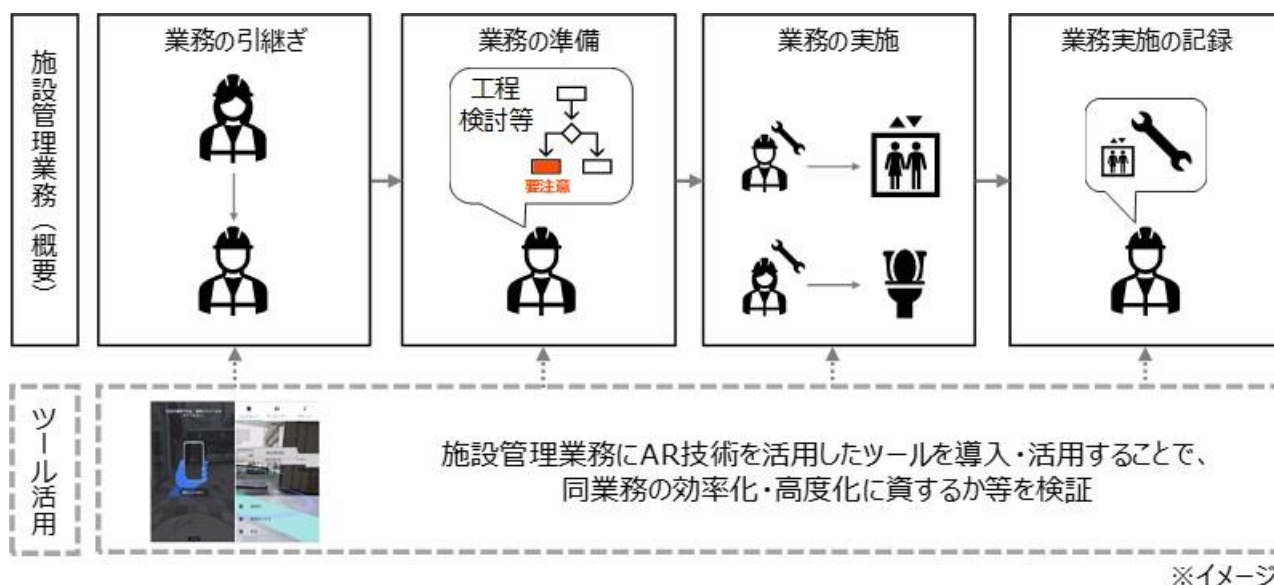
施設管理業務（概要）

業務の引継ぎ

業務の準備

工程検討等

要注意

業務の実施

業務実施の記録

ツール活用

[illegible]

施設管理業務にAR技術を活用したツールを導入・活用することで、同業務の効率化・高度化に資するか等を検証

※イメージ